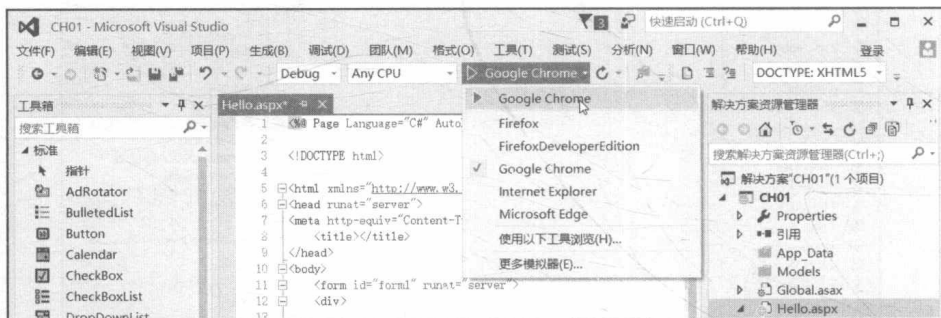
CH01 - Microsoft Visual Studio

快速启动 (Ctrl+Q)

文件(F) 编辑(E) 视图(V) 项目(P) 生成(B) 调试(D) 团队(M) 格式(O) 工具(T) 测试(S) 分析(N) 窗口(W) 帮助(H) 登录

Debug Any CPU Google Chrome DOCTYPE: XHTML5

工具箱

搜索工具箱

▲ 标准

指针

AdRotator

BulletedList

Button

Calendar

CheckBox

CheckBoxList

DropDownList

Hello.aspx*

1 <%@ Page Language="C#" Auto

2

3 <!DOCTYPE html>

4

5 <html xmlns="http://www.w3.

6 <head runat="server">

7 <meta http-equiv="Content-T

8 <title></title>

9 </head>

10 <body>

11 <form id="form1" runat="server">

12 <div>

13

Google Chrome

Firefox

FirefoxDeveloperEdition

✓ Google Chrome

Internet Explorer

Microsoft Edge

使用以下工具浏览(H)...

更多模拟器(E)...

解决方案资源管理器

搜索解决方案资源管理器(Ctrl+;)

解决方案"CH01"(1 个项目)

CH01

Properties

引用

App_Data

Models

Global.asax

Hello.aspx